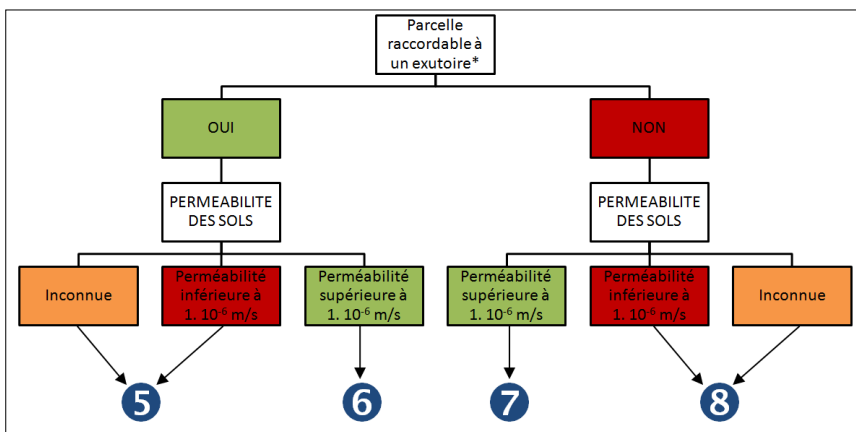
Parcelle raccordable à un exutoire*

OUI

NON

PERMEABILITE DES SOLS

PERMEABILITE DES SOLS

Inconnue

Perméabilité inférieure à 1. $10^{-6}$ m/s

Perméabilité supérieure à 1. $10^{-6}$ m/s

Perméabilité supérieure à 1. $10^{-6}$ m/s

Perméabilité inférieure à 1. $10^{-6}$ m/s

Inconnue

5

6

7

8